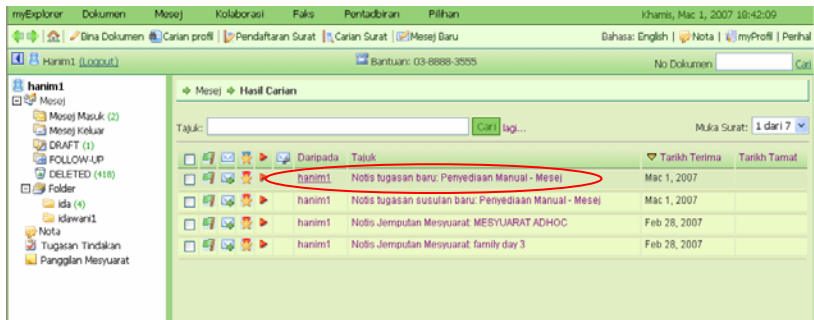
myExplorer Dokumen Mesej Kolaborasi Faks Pentadbiran Pilihan Khamis, Mac 1, 2007 10:42:09

Bina Dokumen Carian profil Pendaftaran Surat Carian Surat Mesej Baru Bahasa: English | Nota | myProfil | Perihal

Hanim1 (Logout) Bantuan: 03-8888-3555 No Dokumen Cari

hanim1
Mesej
Mesej Masuk (2)
Mesej Keluar
DRAFT (1)
FOLLOW-UP
DELETED (418)
Folder
ida (4)
idawani1
Nota
Tugasan Tindakan
Panggilan Mesyuarat

Mesej Hasil Carian

Tajuk: Cari lagi...

Muka Surat: 1 dari 7

| Daripada | Tajuk | Tarikh Terima | Tarikh Tamat |
|---|---|---|---|
| hanim1 | Notis tugasan baru: Penyediaan Manual - Mesej | Mac 1, 2007 | |
| hanim1 | Notis tugasan susulan baru: Penyediaan Manual - Mesej | Mac 1, 2007 | |
| hanim1 | Notis Jemputan Mesyuarat: MESYUARAT ADHOC | Feb 28, 2007 | |
| hanim1 | Notis Jemputan Mesyuarat: family day 3 | Feb 28, 2007 | |